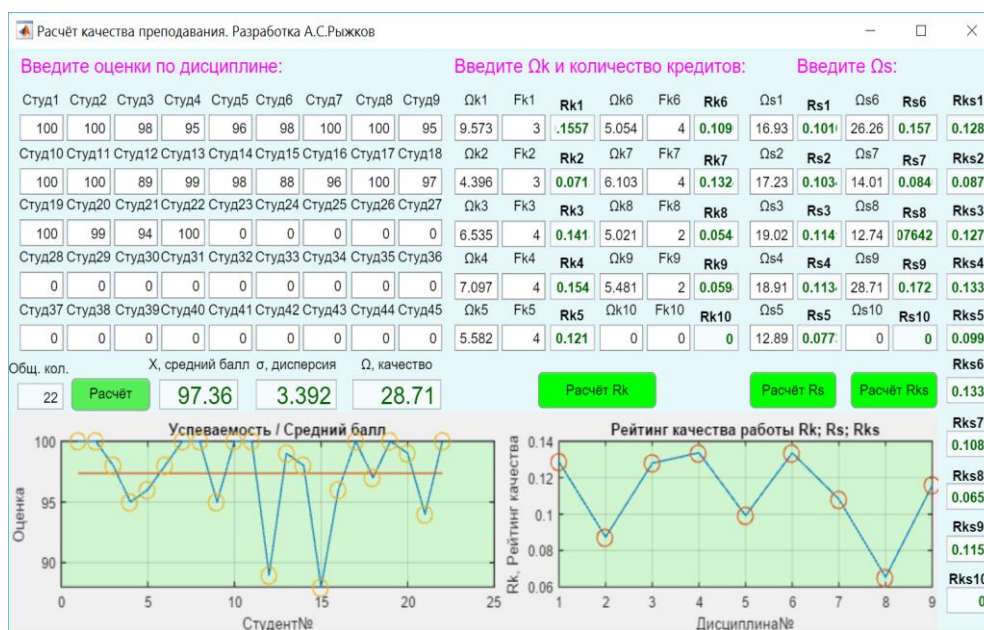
Расчёт качества преподавания. Разработка А.С.Рыжков

Введите оценки по дисциплине:

| Студ1 | Студ2 | Студ3 | Студ4 | Студ5 | Студ6 | Студ7 | Студ8 | Студ9 |
|---|---|---|---|---|---|---|---|---|
| 100 | 100 | 98 | 95 | 96 | 98 | 100 | 100 | 95 |
| Студ10 | Студ11 | Студ12 | Студ13 | Студ14 | Студ15 | Студ16 | Студ17 | Студ18 |
| 100 | 100 | 89 | 99 | 98 | 88 | 96 | 100 | 97 |
| Студ19 | Студ20 | Студ21 | Студ22 | Студ23 | Студ24 | Студ25 | Студ26 | Студ27 |
| 100 | 99 | 94 | 100 | 0 | 0 | 0 | 0 | 0 |
| Студ28 | Студ29 | Студ30 | Студ31 | Студ32 | Студ33 | Студ34 | Студ35 | Студ36 |
| 0 | 0 | 0 | 0 | 0 | 0 | 0 | 0 | 0 |
| Студ37 | Студ38 | Студ39 | Студ40 | Студ41 | Студ42 | Студ43 | Студ44 | Студ45 |
| 0 | 0 | 0 | 0 | 0 | 0 | 0 | 0 | 0 |

Введите Ωk и количество кредитов:

| Ωk1 | Fk1 | Rk1 | Ωk6 | Fk6 | Rk6 |
|---|---|---|---|---|---|
| 9.573 | 3 | .1557 | 5.054 | 4 | 0.109 |
| Ωk2 | Fk2 | Rk2 | Ωk7 | Fk7 | Rk7 |
| 4.396 | 3 | 0.071 | 6.103 | 4 | 0.132 |
| Ωk3 | Fk3 | Rk3 | Ωk8 | Fk8 | Rk8 |
| 6.535 | 4 | 0.141 | 5.021 | 2 | 0.054 |
| Ωk4 | Fk4 | Rk4 | Ωk9 | Fk9 | Rk9 |
| 7.097 | 4 | 0.154 | 5.481 | 2 | 0.059 |
| Ωk5 | Fk5 | Rk5 | Ωk10 | Fk10 | Rk10 |
| 5.582 | 4 | 0.121 | 0 | 0 | 0 |

Введите Ωs:

| Ωs1 | Rs1 | Ωs6 | Rs6 |
|---|---|---|---|
| 16.93 | 0.101 | 26.26 | 0.157 |
| Ωs2 | Rs2 | Ωs7 | Rs7 |
| 17.23 | 0.103 | 14.01 | 0.084 |
| Ωs3 | Rs3 | Ωs8 | Rs8 |
| 19.02 | 0.114 | 12.74 | 07642 |
| Ωs4 | Rs4 | Ωs9 | Rs9 |
| 18.91 | 0.113 | 28.71 | 0.172 |
| Ωs5 | Rs5 | Ωs10 | Rs10 |
| 12.89 | 0.077 | 0 | 0 |

Rks1 0.128
Rks2 0.087
Rks3 0.127
Rks4 0.133
Rks5 0.099
Rks6 0.133
Rks7 0.108
Rks8 0.065
Rks9 0.115
Rks10 0

Общ. кол. 22
Расчёт
X, средний балл 97.36
σ, дисперсия 3.392
Ω, качество 28.71

Расчёт Rk
Расчёт Rs
Расчёт Rks

Успеваемость / Средний балл
Оценка
100 95 90
0 5 10 15 20 25
Студент№

Рейтинг качества работы Rk; Rs; Rks
Rk, Рейтинг качества
0.14 0.12 0.1 0.08 0.06
1 2 3 4 5 6 7 8 9
Дисциплина№